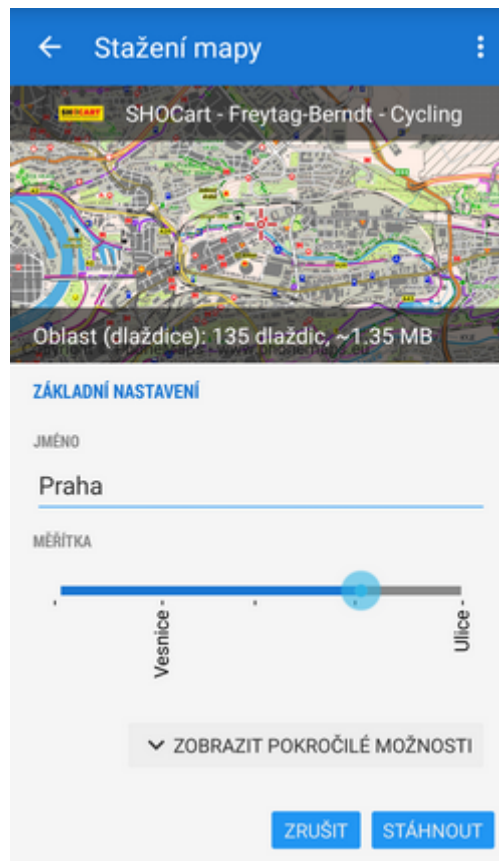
Stažení mapy

SHOCART

SHOCart - Freytag-Berndt - Cycling

Oblast (dlaždice): 135 dlaždic, ~1.35 MB

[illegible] www.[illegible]maps.eu

ZÁKLADNÍ NASTAVENÍ

JMÉNO

Praha

MĚŘÍTKA

Vesnice

Ulice

ZOBRAZIT POKROČILÉ MOŽNOSTI

ZRUŠIT

STÁHNOUT